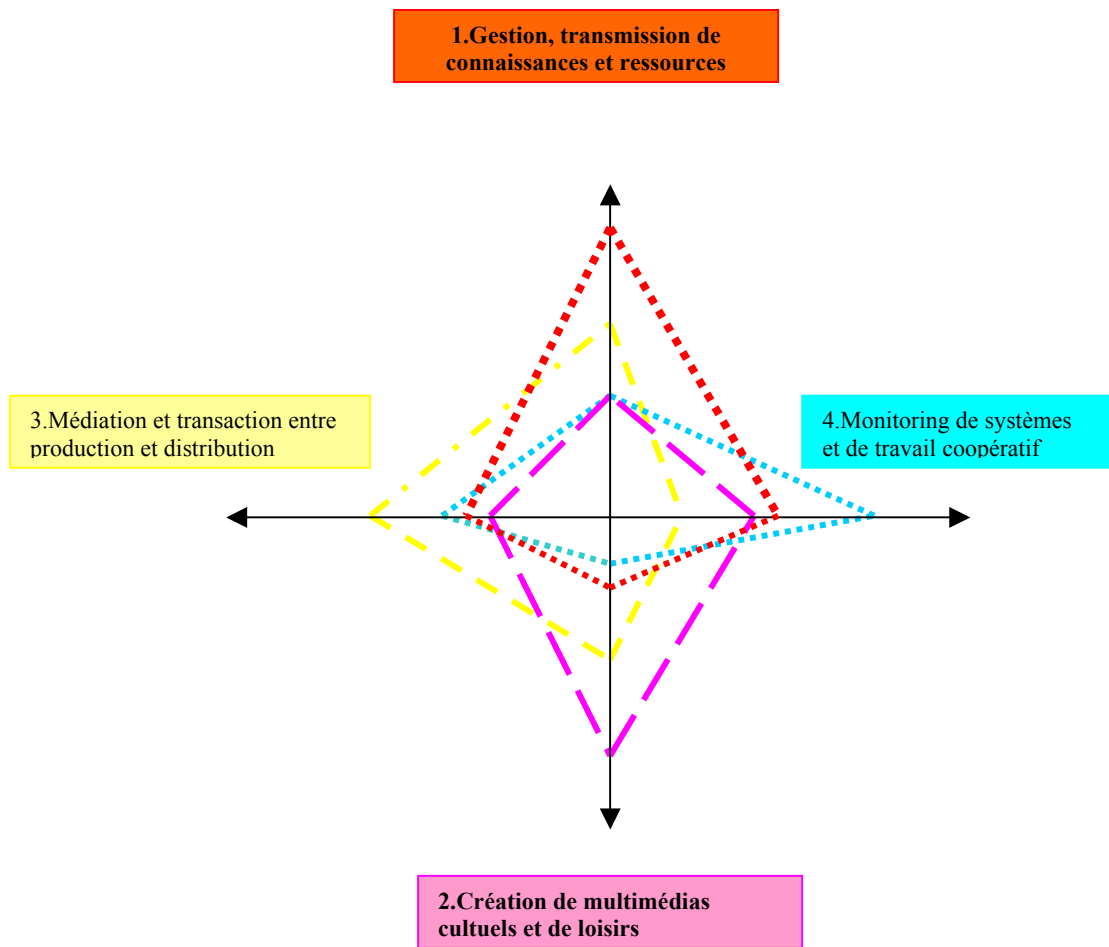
1.Gestion, transmission de connaissances et ressources

3.Médiation et transaction entre production et distribution

4.Monitoring de systèmes et de travail coopératif

2.Création de multimédias cultuels et de loisirs